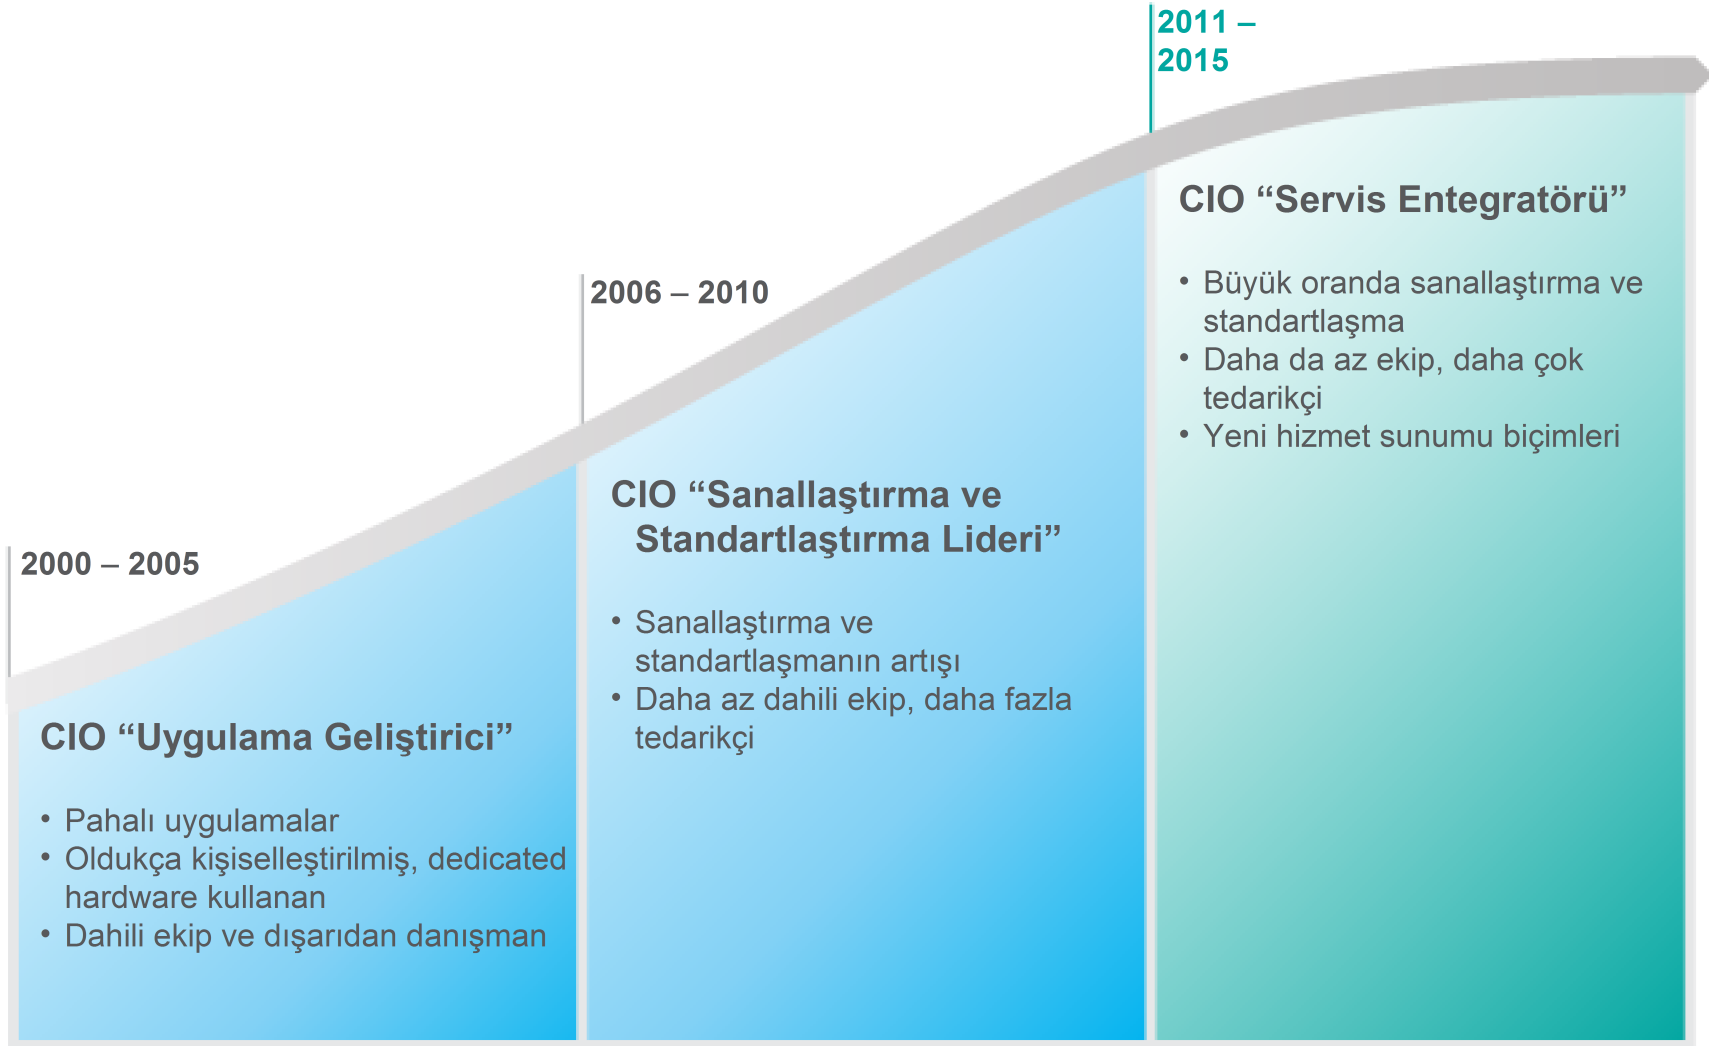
2011 – 2015

2006 – 2010

2000 – 2005

CIO “Servis Entegratörü”

• Büyük oranda sanallaştırma ve standartlaşma
• Daha da az ekip, daha çok tedarikçi
• Yeni hizmet sunumu biçimleri

CIO “Sanallaştırma ve Standartlaştırma Lideri”

• Sanallaştırma ve standartlaşmanın artışı
• Daha az dahili ekip, daha fazla tedarikçi

CIO “Uygulama Geliştirici”

• Pahalı uygulamalar
• Oldukça kişiselleştirilmiş, dedicated hardware kullanan
• Dahili ekip ve dışarıdan danışman